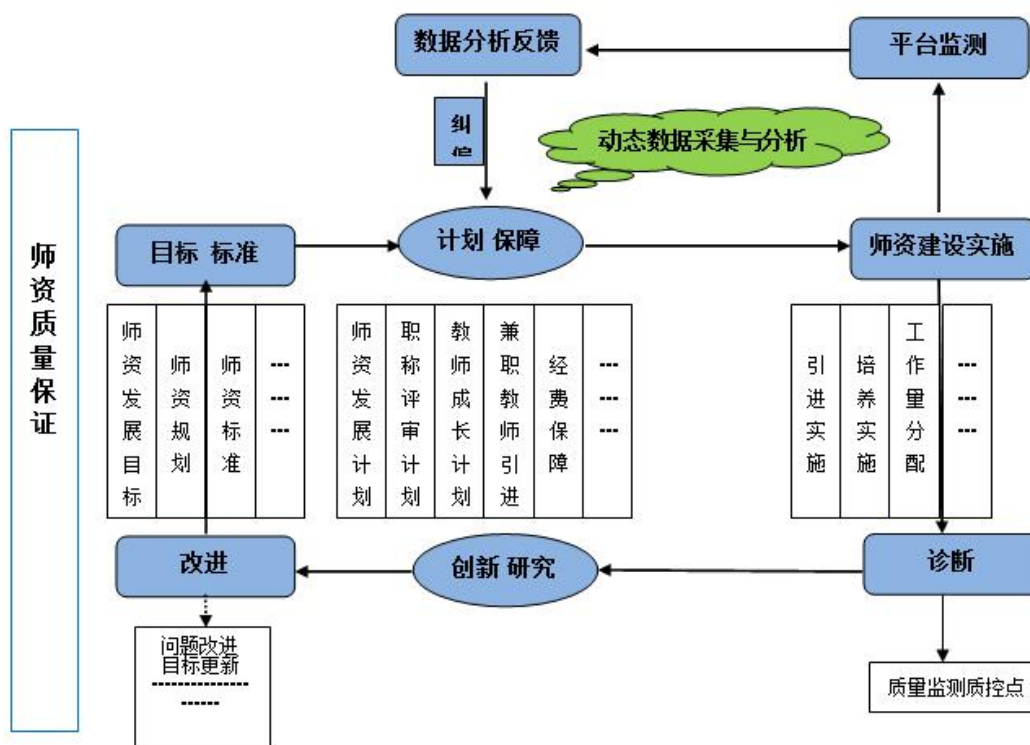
数据分析反馈

平台监测

纠偏

动态数据采集与分析

师资质量保证

目标 标准

计划 保障

师资建设实施

| 师资发展目标 | 师资规划 | 师资标准 | ------ |
|---|---|---|---|

| 师资发展计划 | 职称评审计划 | 教师成长计划 | 兼职教师引进 | 经费保障 | ------ |
|---|---|---|---|---|---|

| 引进实施 | 培养实施 | 工作量分配 | ------ |
|---|---|---|---|

改进

创新 研究

诊断

问题改进
目标更新
-----------------
------

质量监测质控点